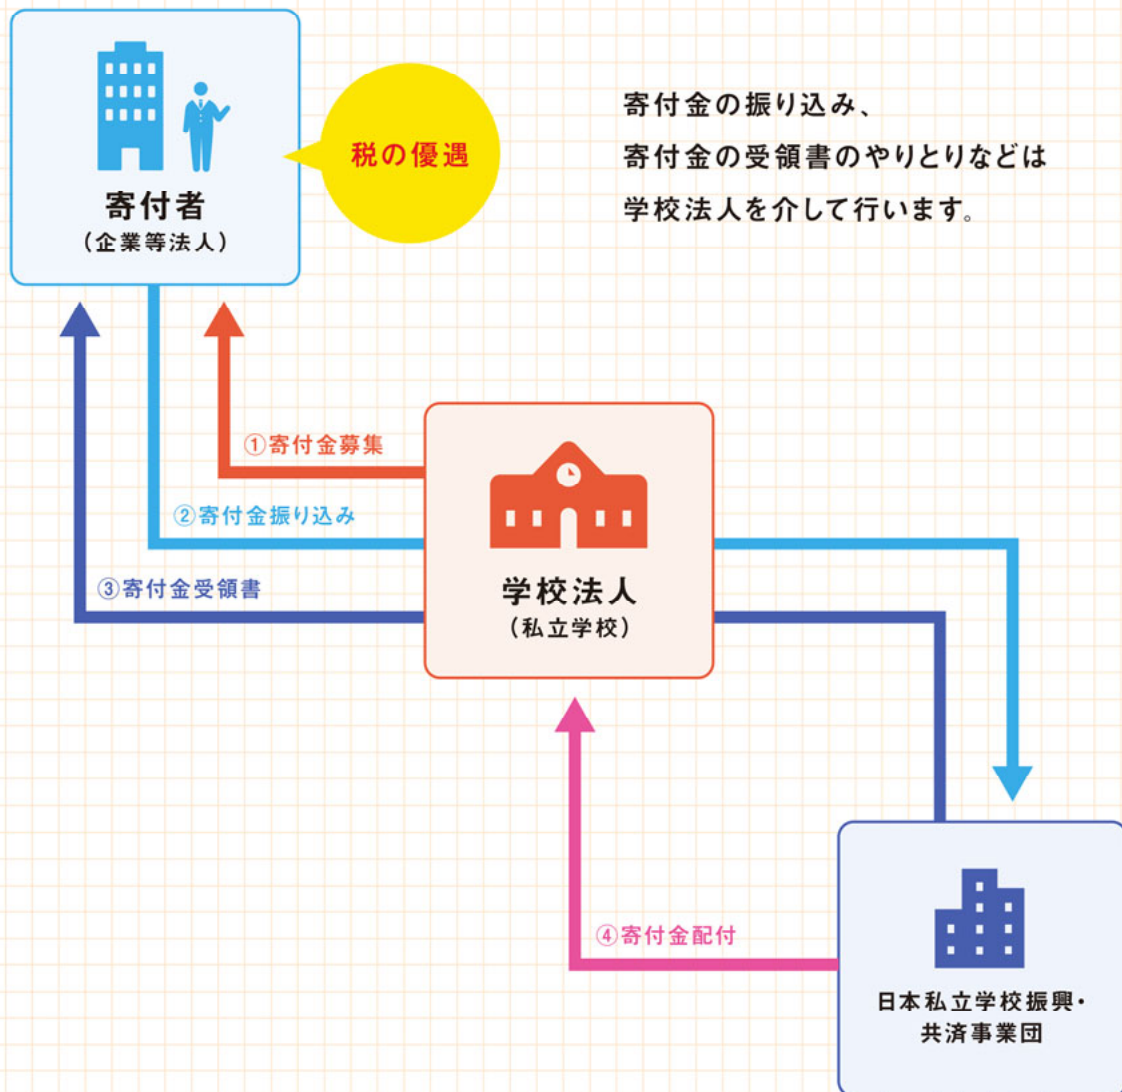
寄付者
（企業等法人）

税の優遇

寄付金の振り込み、
寄付金の受領書のやりとりなどは
学校法人を介して行います。

①寄付金募集

②寄付金振り込み

③寄付金受領書

学校法人
（私立学校）

④寄付金配付

日本私立学校振興・
共済事業団